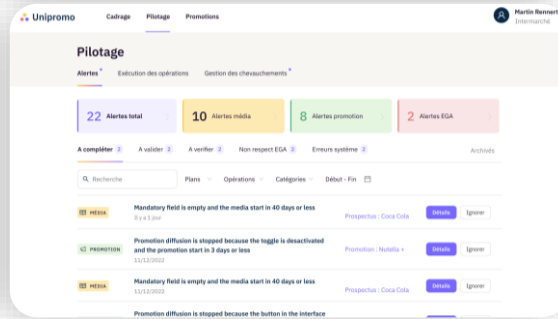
Unipromo

Cadrage Pilotage Promotions

Martin Rennert
Intermarché

Pilotage

Alertes • Exécution des opérations Gestion des chevauchements •

22 Alertes total

10 Alertes média

8 Alertes promotion

2 Alertes EGA

A compléter 2 A valider 2 A verifier 2 Non respect EGA 2 Erreurs système 2 Archivée

Recherche Plans Opérations Catégories Début - Fin

MÉDIA
Mandatory field is empty and the media start in 40 days or less
Il y a 1 jour
Prospectus : Coca Cola
Détails Ignorer

PROMOTION
Promotion diffusion is stopped because the toggle is desactivated and the promotion start in 3 days or less
11/12/2022
Promotion : Nutella +
Détails Ignorer

MÉDIA
Mandatory field is empty and the media start in 40 days or less
11/12/2022
Prospectus : Coca Cola
Détails Ignorer

Promotion diffusion is stopped because the button in the interface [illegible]